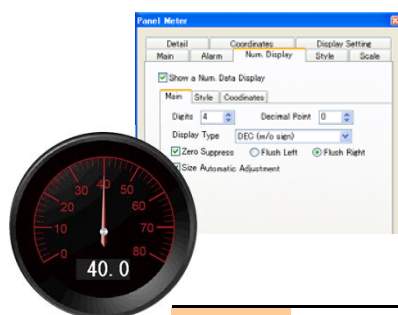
Panel Meter

Detail Coordinates Display Setting
Main Alarm Num. Display Style Scale

Show a Num. Data Display

Main Style Coordinates

Digits 4 Decimal Point 0

Display Type DEC (w/o sign)

Zero Suppress Flush Left Flush Right

Size Automatic Adjustment

0
10
20
30
40
50
60
70
80

40.0